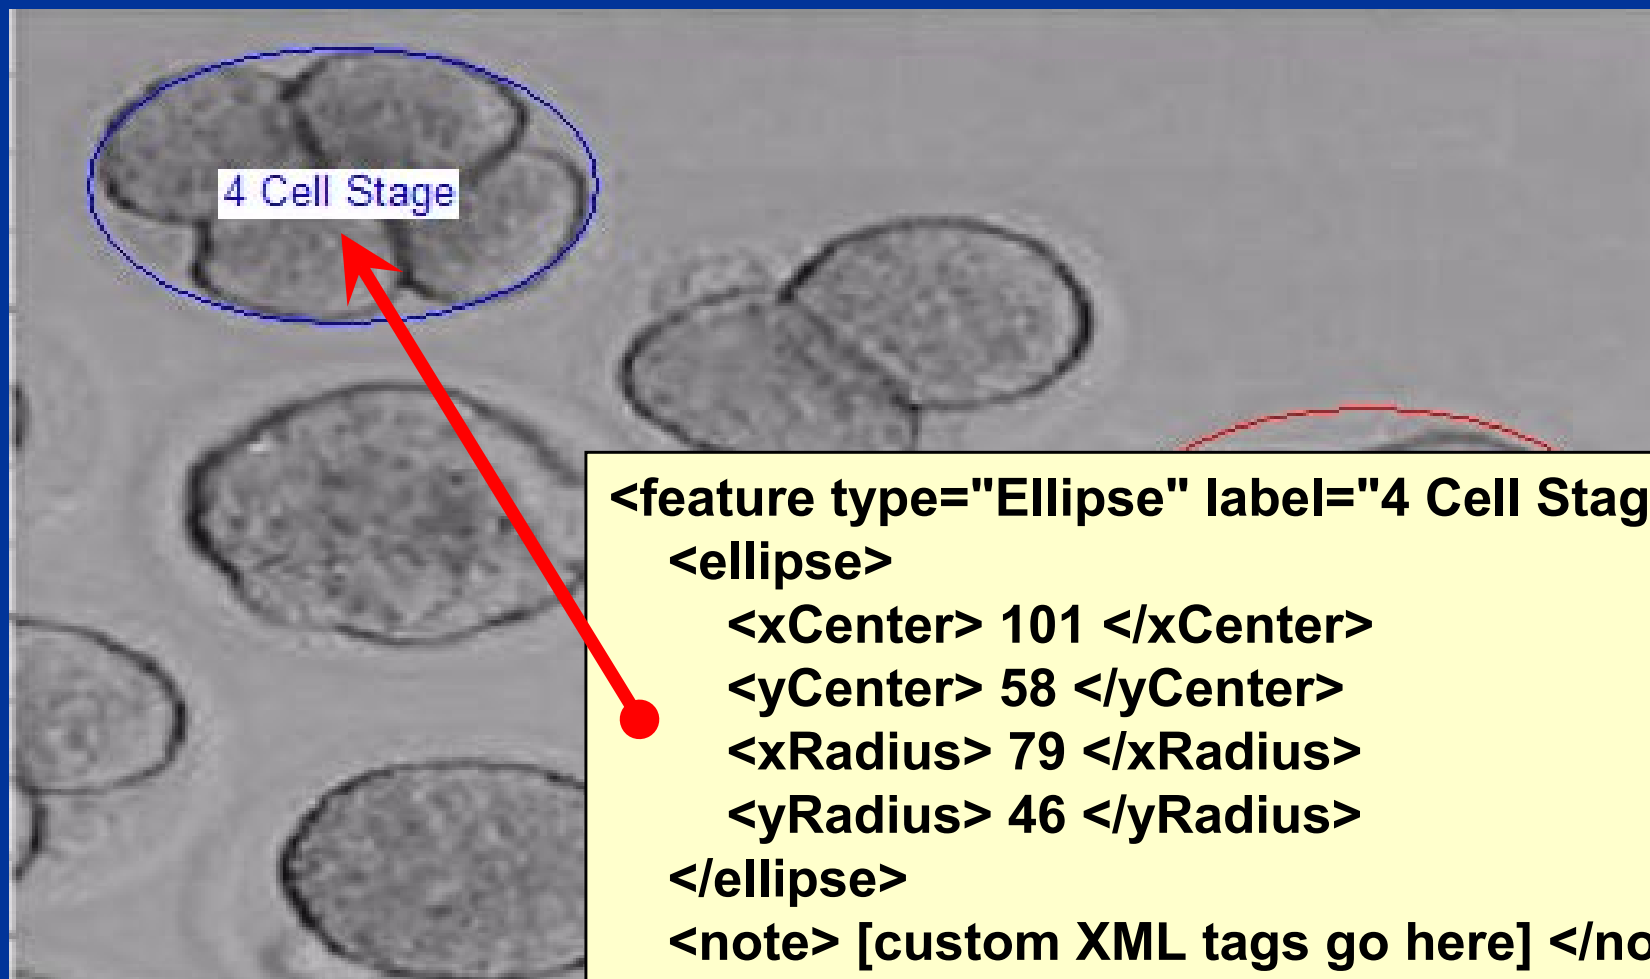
4 Cell Stage

<feature type="Ellipse" label="4 Cell Stag
<ellipse>
<xCenter> 101 </xCenter>
<yCenter> 58 </yCenter>
<xRadius> 79 </xRadius>
<yRadius> 46 </yRadius>
</ellipse>
<note> [custom XML tags go here] </no